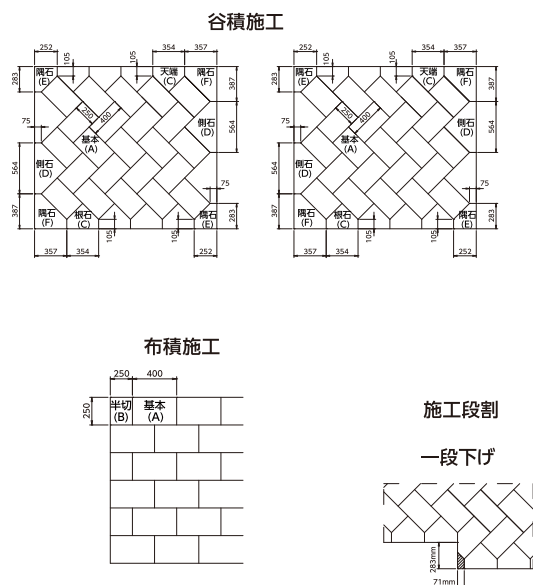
谷積施工

252
105
105
354
357
283
隅石
(E)
天端
(C)
隅石
(F)
387
250
400
75
基本
(A)
側石
(D)
564
564
側石
(D)
75
387
隅石
(F)
根石
(C)
105
105
隅石
(E)
283
357
354
252

252
105
105
354
357
283
隅石
(E)
天端
(C)
隅石
(F)
387
250
400
75
基本
(A)
側石
(D)
564
564
側石
(D)
75
387
隅石
(F)
根石
(C)
105
105
隅石
(E)
283
357
354
252

布積施工

250
400
250
半切
(B)
基本
(A)

施工段割

一段下げ

283mm
71mm